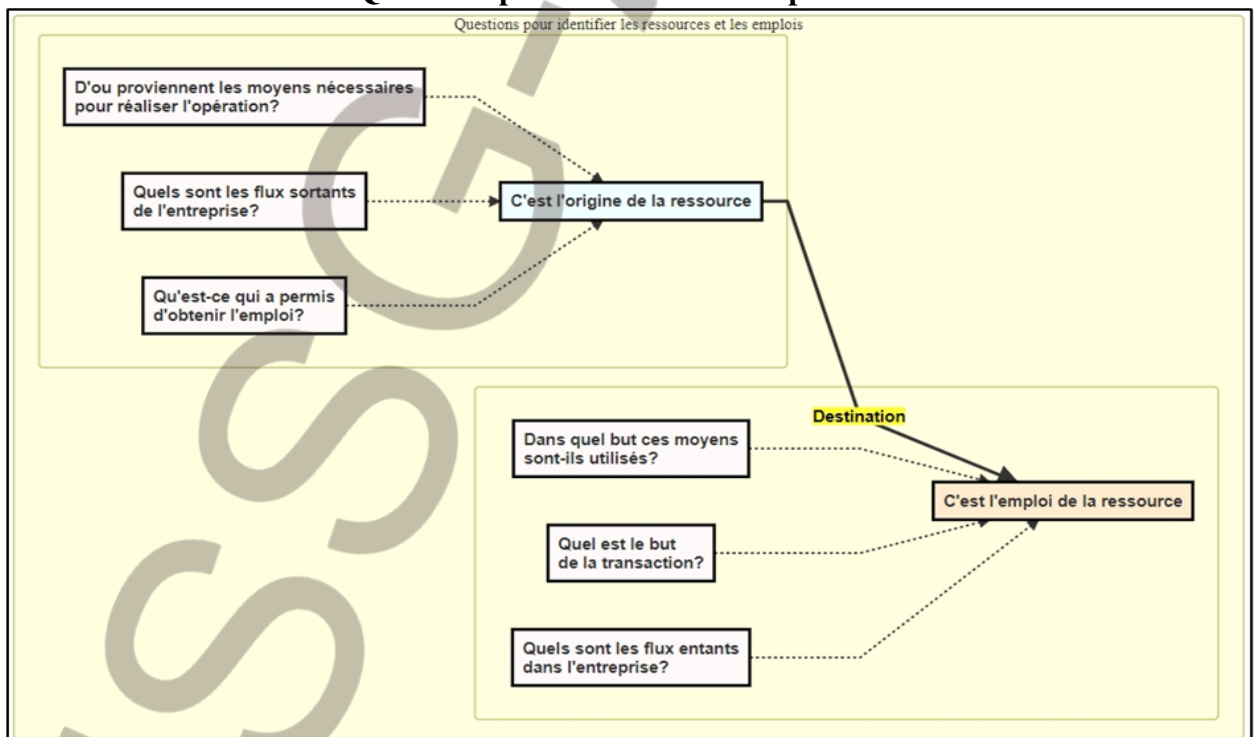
Q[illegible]

Questions pour identifier les ressources et les emplois

D'ou proviennent les moyens nécessaires pour réaliser l'opération?

Quels sont les flux sortants de l'entreprise?

Qu'est-ce qui a permis d'obtenir l'emploi?

C'est l'origine de la ressource

Destination

Dans quel but ces moyens sont-ils utilisés?

Quel est le but de la transaction?

Quels sont les flux entants dans l'entreprise?

C'est l'emploi de la ressource